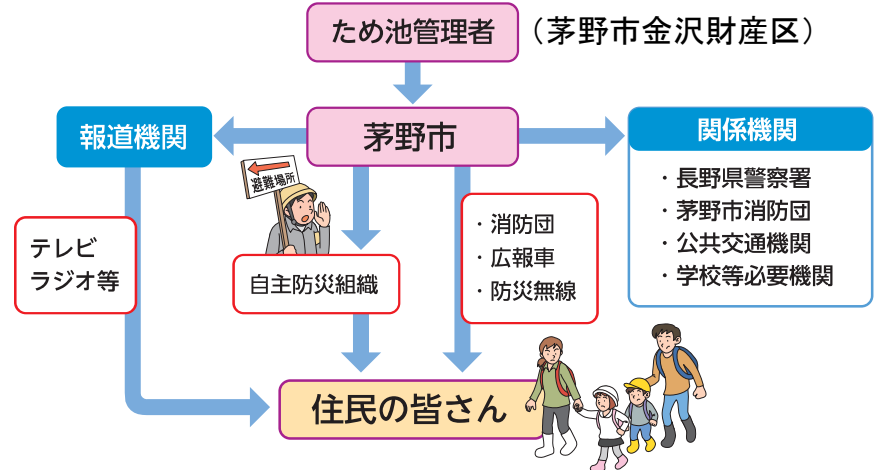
ため池管理者 （茅野市金沢財産区）

報道機関

茅野市

関係機関

・長野県警察署
・茅野市消防団
・公共交通機関
・学校等必要機関

避難場所

テレビ
ラジオ等

自主防災組織

・消防団
・広報車
・防災無線

住民の皆さん